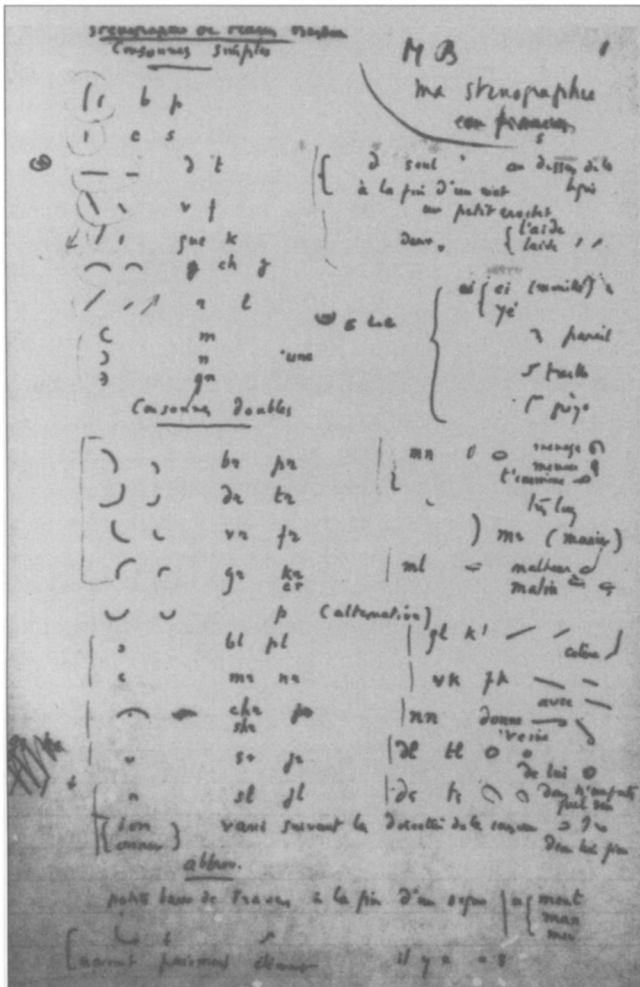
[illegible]
Consonnes simples

MB 1

ma sténographie en français

b p
c s
d t
v f
gue k
ch j
r l
m
n une
gn

d seul en dessous de la fin d'un mot après un petit crochet
dans { l'aide laide

ai { ei (muette) yé
pareil
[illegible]
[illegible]

Consonnes doubles

br pr
dr tr
vr fr
gr kr cr
p (alternation)
bl pl
mr nr
che sh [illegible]
sr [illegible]
sl jl

mn ménage mener l'ennemi
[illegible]
mr (marie)
ml malheur malin
gl kl colonel
vk fk
nn donne avec
vosin
dl tl de lui
ds ts dans d'emporter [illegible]

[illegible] varie suivant la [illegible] de la consonne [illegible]
Dieu lui-même

abbrev.

petits barres de traverse à la fin d'un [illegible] { ment mant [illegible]

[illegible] il y a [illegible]